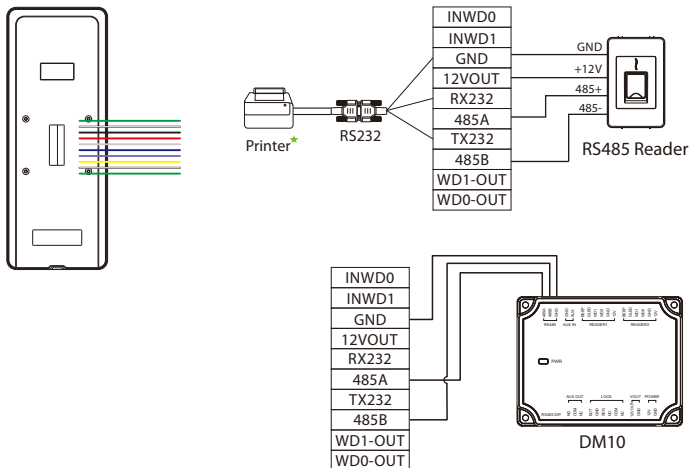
INWD0
INWD1
GND
12VOUT
RX232
485A
TX232
485B
WD1-OUT
WD0-OUT

Printer
RS232

GND
+12V
485+
485-
RS485 Reader

INWD0
INWD1
GND
12VOUT
RX232
485A
TX232
485B
WD1-OUT
WD0-OUT

RS485
AUX IN
READER1
READER2
PWR
AUX OUT
LOCK
VOUT
POWER
DM10